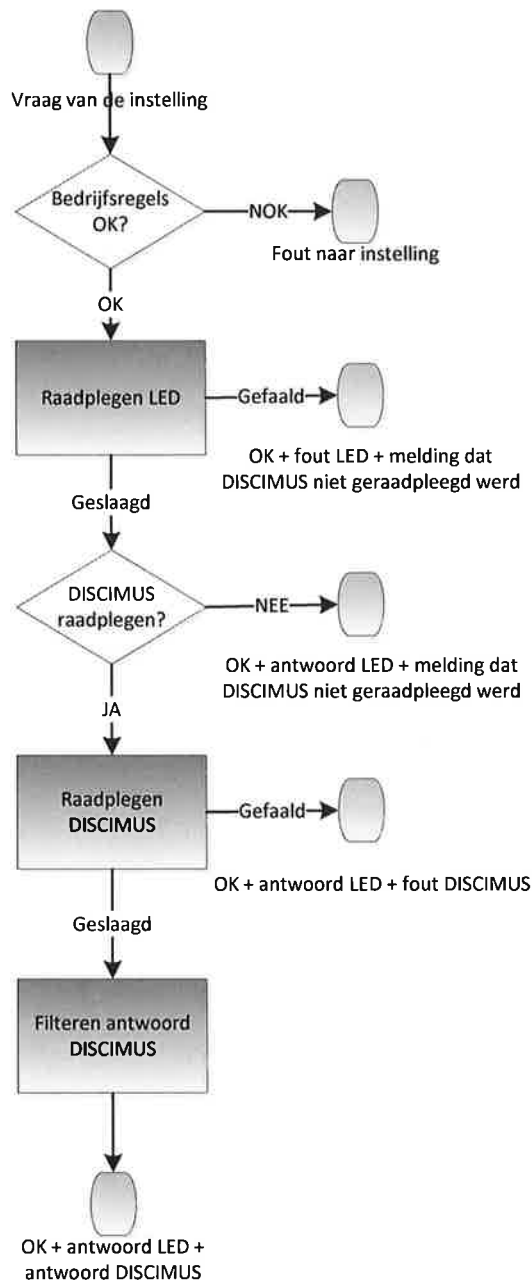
Vraag van de instelling

Bedrijfsregels OK?

NOK

Fout naar instelling

OK

Raadplegen LED

Gefaald

OK + fout LED + melding dat DISCIMUS niet geraadpleegd werd

Geslaagd

DISCIMUS raadplegen?

NEE

OK + antwoord LED + melding dat DISCIMUS niet geraadpleegd werd

JA

Raadplegen DISCIMUS

Gefaald

OK + antwoord LED + fout DISCIMUS

Geslaagd

Filteren antwoord DISCIMUS

OK + antwoord LED + antwoord DISCIMUS